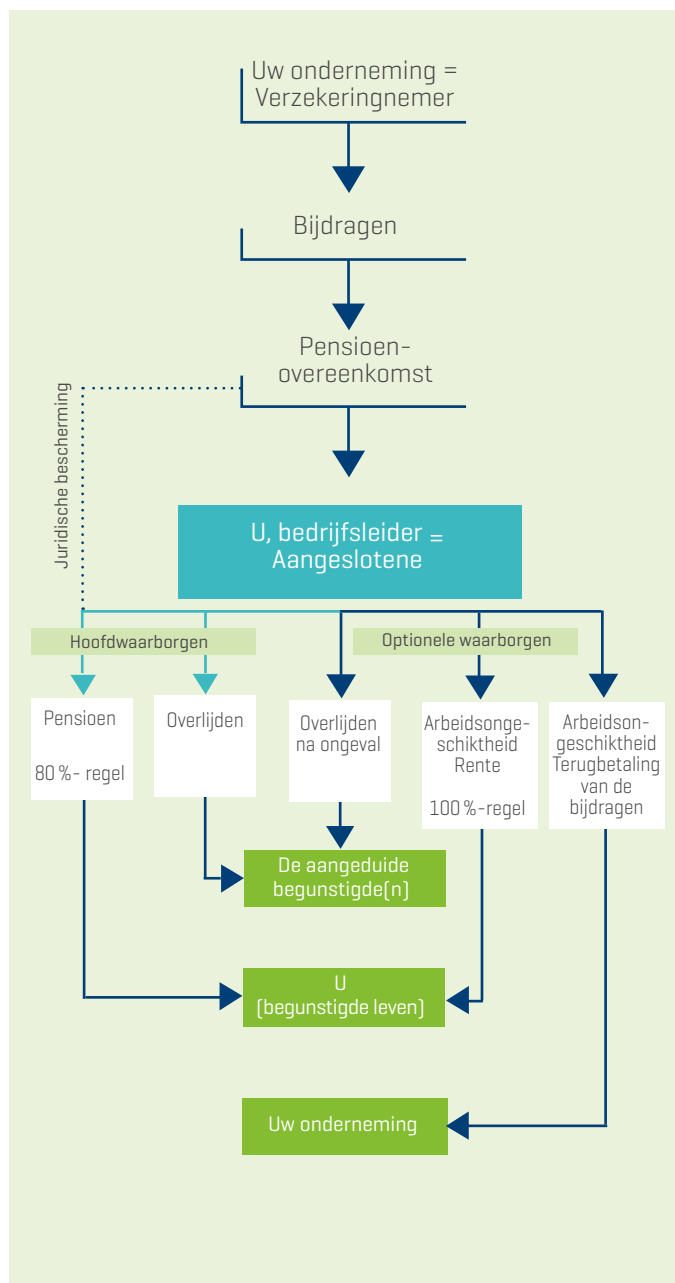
Uw onderneming = Verzekeringnemer

Bijdragen

Pensioen-overeenkomst

Juridische bescherming

U, bedrijfsleider = Aangeslotene

Hoofdwaarborgen

Optionele waarborgen

Pensioen

80 %- regel

Overlijden

Overlijden na ongeval

Arbeidsonge-schiktheid Rente

100 %-regel

Arbeidson-geschiktheid Terugbetaling van de bijdragen

De aangeduide begunstigde(n)

U (begunstigde leven)

Uw onderneming